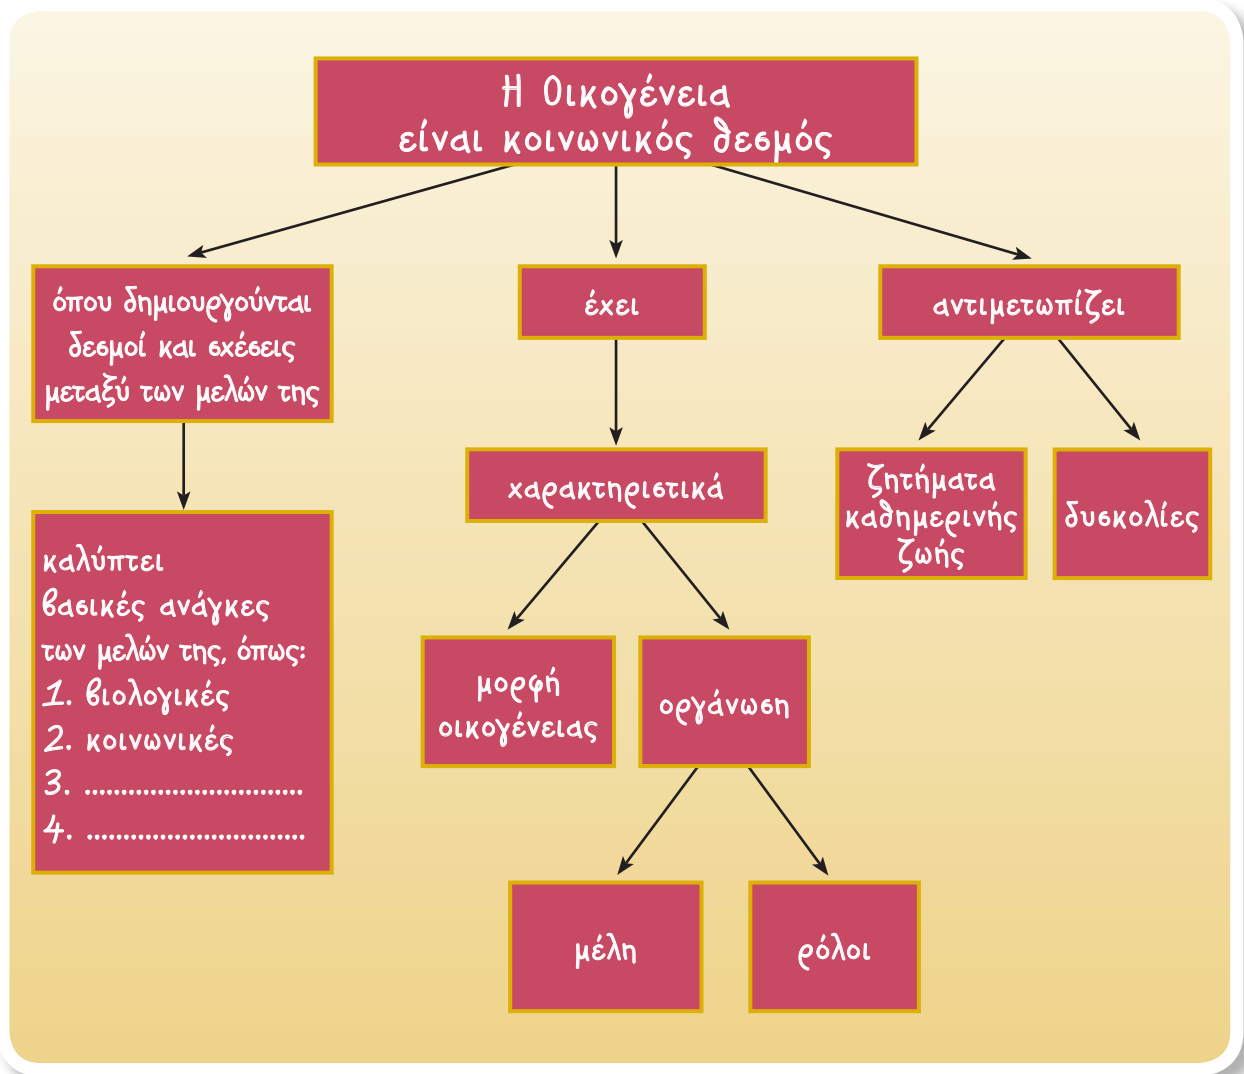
Η Οικογένεια
είναι κοινωνικός δεσμός

όπου δημιουργούνται δεσμοί και σχέσεις μεταξύ των μελών της

έχει

αντιμετωπίζει

καλύπτει βασικές ανάγκες των μελών της, όπως:
1. βιολογικές
2. κοινωνικές
3. .............................
4. .............................

χαρακτηριστικά

ζητήματα καθημερινής ζωής

δυσκολίες

μορφή οικογένειας

οργάνωση

μέλη

ρόλοι